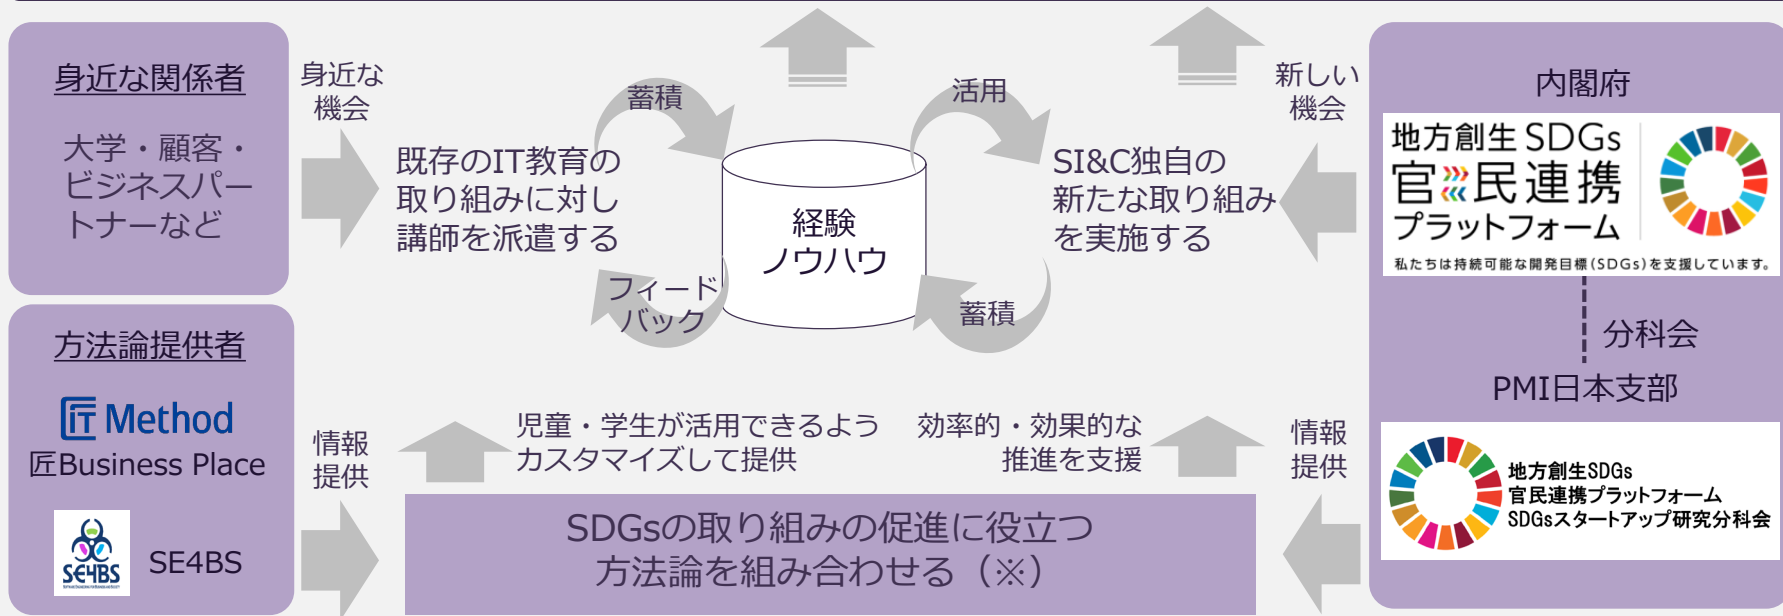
身近な関係者

大学・顧客・ビジネスパートナーなど

身近な機会

既存のIT教育の取り組みに対し講師を派遣する

蓄積

経験 ノウハウ

活用

SI&C独自の新たな取り組みを実施する

新しい機会

内閣府

地方創生SDGs 官民連携 プラットフォーム

私たちは持続可能な開発目標(SDGs)を支援しています。

分科会

PMI日本支部

フィードバック

蓄積

方法論提供者

Method

匠Business Place

SE4BS

情報提供

児童・学生が活用できるようカスタマイズして提供

効率的・効果的な推進を支援

情報提供

SDGsの取り組みの促進に役立つ方法論を組み合わせる(※)

地方創生SDGs 官民連携プラットフォーム SDGsスタートアップ研究分科会